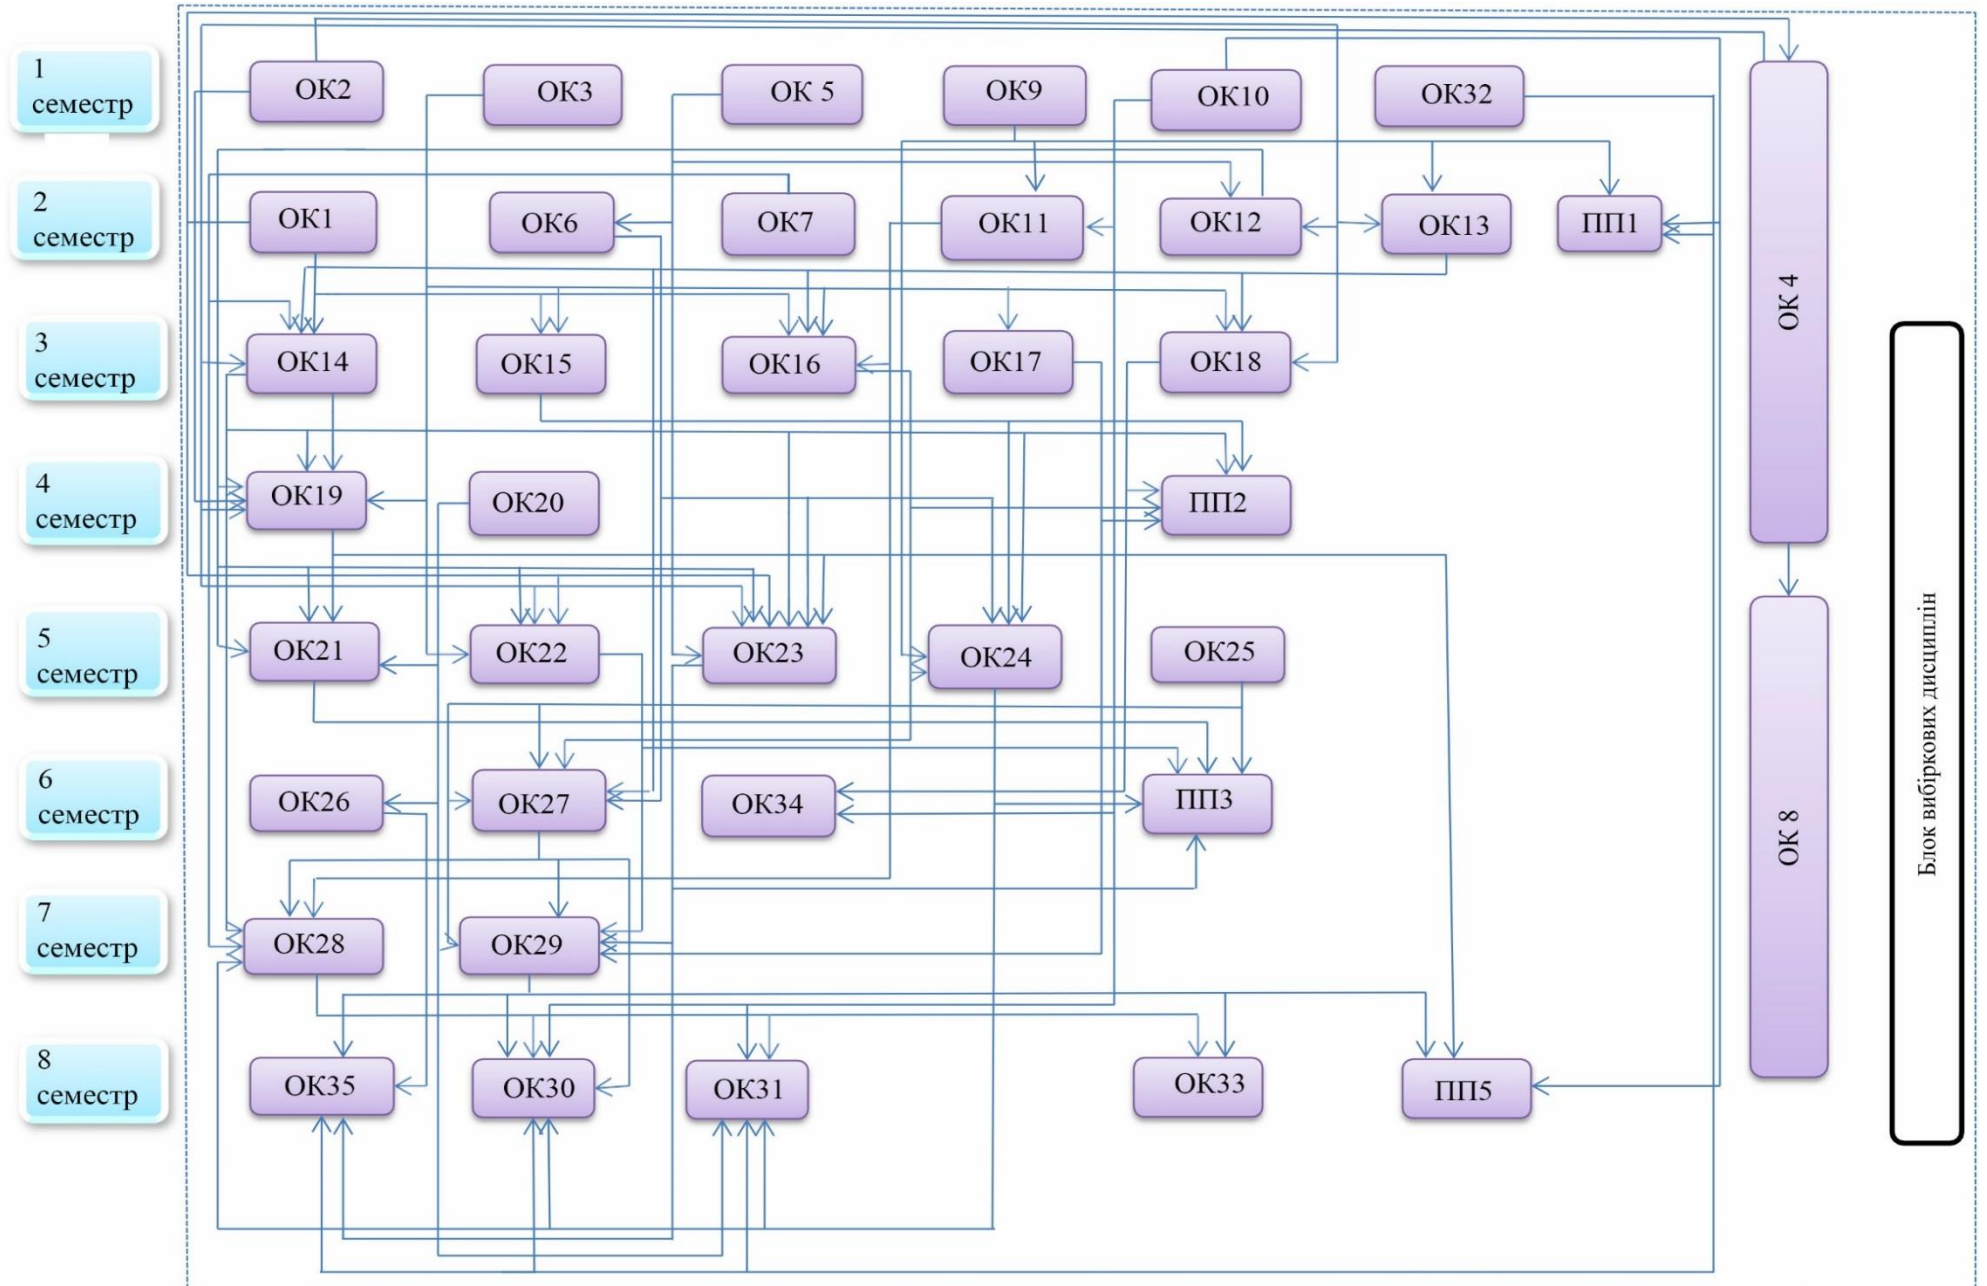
1 семестр

2 семестр

3 семестр

4 семестр

5 семестр

6 семестр

7 семестр

8 семестр

ОК2
ОК3
ОК 5
ОК9
ОК10
ОК32

ОК1
ОК6
ОК7
ОК11
ОК12
ОК13
ПП1

ОК14
ОК15
ОК16
ОК17
ОК18

ОК19
ОК20
ПП2

ОК21
ОК22
ОК23
ОК24
ОК25

ОК26
ОК27
ОК34
ПП3

ОК28
ОК29

ОК35
ОК30
ОК31
ОК33
ПП5

ОК 4

ОК 8

Блок вибіркових дисциплін